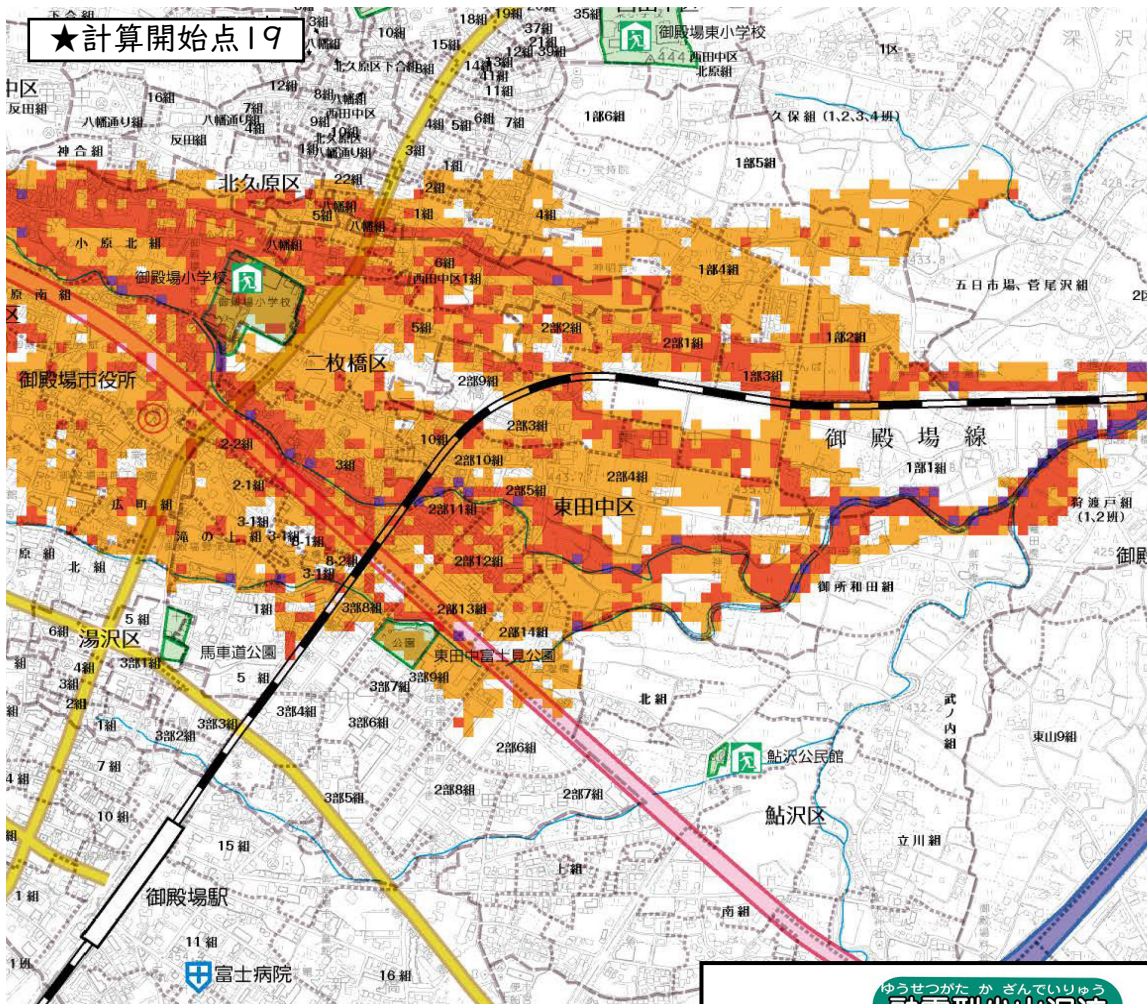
★計算開始点19

御殿場東小学校
西田中区
北原組
1区
深沢
18組
19組
35組
37組
10組
15組
3組
八幡組
北久原区下合組
14組
12組
8組
16組
7組
八幡通り組
反田組
神合組
9組
4組
八幡通り組
中区
反田組
11組
5組
6組
7組
1部6組
久保組（1,2,3,4班）
1部5組
北久原区
22組
2組
5組
八幡組
1組
4組
小原組
御殿場小学校
八幡組
西田中区1組
6組
1部4組
五日市場、菅尾沢組
原南組
5組
2部2組
2部1組
1部2組
二枚橋区
2部9組
1部3組
御殿場市役所
2部3組
御殿場線
10組
2-2組
3組
2部10組
2部4組
1部1組
2-1組
2部5組
東田中区
広町組
2部11組
狩渡戸組（1,2班）
3-1組
滝の上組
3-1組
原組
8-2組
2部12組
御所和田組
北組
3-1組
5組
1組
3部8組
2部13組
6組
湯沢区
2部14組
3部1組
馬車道公園
東田中富士見公園
3部9組
5組
3組
3部7組
北組
2組
3部4組
1組
3部3組
3部6組
武ノ内組
3部2組
2部6組
鮎沢公民館
東山9組
7組
4組
3部5組
2部8組
2部7組
鮎沢区
10組
立川組
15組
上組
御殿場駅
南組
11組
1組
富士病院
16組
ゆうせつがた かざんでいりゅう